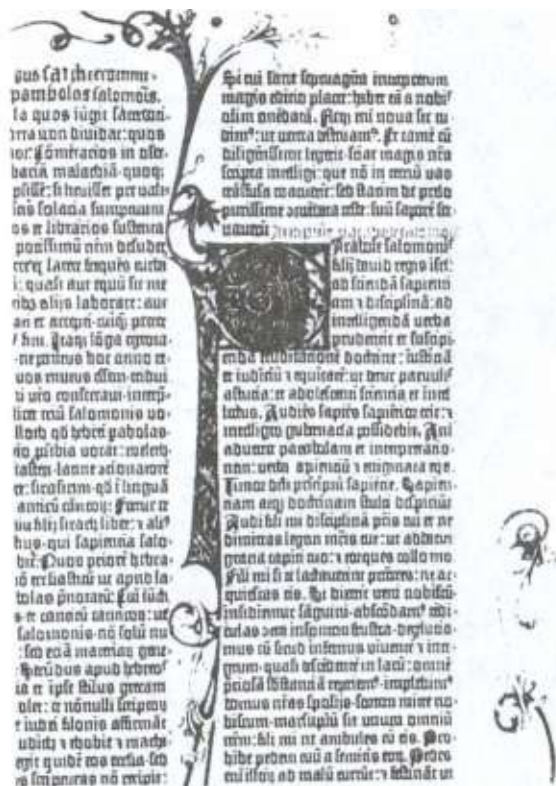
gus fat thetrammi- pambolos salomois. la quos iūgit sacerdoti- ora uno diuidar: quos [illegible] cōmētarios in ofee, bacū malachiā quoq; ostis: si licuisset per uale- inē scribere. Mittitis so- os et librarios sustēta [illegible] inopiā nīm debuitis. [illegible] dextra latere frequēs turba diuersa poscentiū: quasi aut equū sit me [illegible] alijs laborare: aut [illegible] et accepti et dati preter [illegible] fm. Itaq; longa egrota- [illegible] tione fractus: ne penitus hoc anno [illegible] ret et apud uos mutus essem: tridui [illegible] uestro nomini consecraui: interpre- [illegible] trium salomonis uo- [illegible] qd hebrei parabolas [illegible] editio pūbia uocat: ecclesi- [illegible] latine cōcionatorē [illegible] firasirim qd i lingua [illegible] canticū canticoz. Fertur et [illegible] iesu filij sirach liber: et ali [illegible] qui sapiencia salo- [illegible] Quoz priorē hebrai- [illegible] reperi: non ecclesiasticū ut apud la- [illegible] parabolas pnotatū: cui iūcti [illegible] ecclesiastes et canticū canticorū: ut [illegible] salomonis nō solū nu- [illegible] sed eciā materiaz gene- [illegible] libros apud hebreos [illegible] et ipse stilus grecam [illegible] olet: et nonnulli scriptorū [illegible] hūc esse iudei filonis affirmāt. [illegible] ubi et thobie et iudith et macha- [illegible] ripit quidē eos ecclesia: sed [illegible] scripturas nō recipit:

Sic et hec duo uolumina legat ad edificationē plebis: nō ad auctoritatē ecclesiasticoz dogmatū confirmandā. Si cui sane septuaginta interpretum magis editio placet: habet eā a nobis olim emēdatā. Neq; enī noua sic cudimus: ut uetera destruamus. Et tamē cū diligentissime legerit-sciat magis nīa scripta intelligi: que nō in tercium uas trāsfusa coacuerit: sed statim de prelo purissime cōmendata teste: suū saporē seruauerit. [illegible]

Parabole salomonis filij dauid regis israhel: ad sciendā sapientiam et disciplinā: ad intelligenda uerba prudentie et suscipiendā eruditionem doctrine: iusticiā et iudiciū et equitatē: ut detur paruulis astucia: et adolescenti sciencia et intellectus. Audiēs sapiēs sapiētior erit: et intelligens gubernacula possidebit. Animaduertet parabolam et interpretationem: uerba sapientū et enigmata eorum. Timor dūi principiū sapientie. Sapientiam atq; doctrinam stulti despiciunt. Audi fili mi disciplinā prīs tui et ne dimittas legem mrīs tue: ut addatur gratia capiti tuo: et torques collo tuo. Fili mi si te lactauerint peccatores: ne acquiescas eis. Si dixerint ueni nobiscū-insidiemur sanguini-abscōdamus tendiculas contra insontem frustra-deglutiamus eū sicut infernus uiuentē et integrum-quasi descendentē in lacū: omnē preciosā substanciā reperiemus-implebimus domus nrās spoliis-sortem mitte nobiscum-marsupiū sit unum omnium nostrū: fili mi ne ambules cū eis. Prohibe pedem tuū a semitis eorū. Pedes enī illoz ad malū currūt: et festināt ut